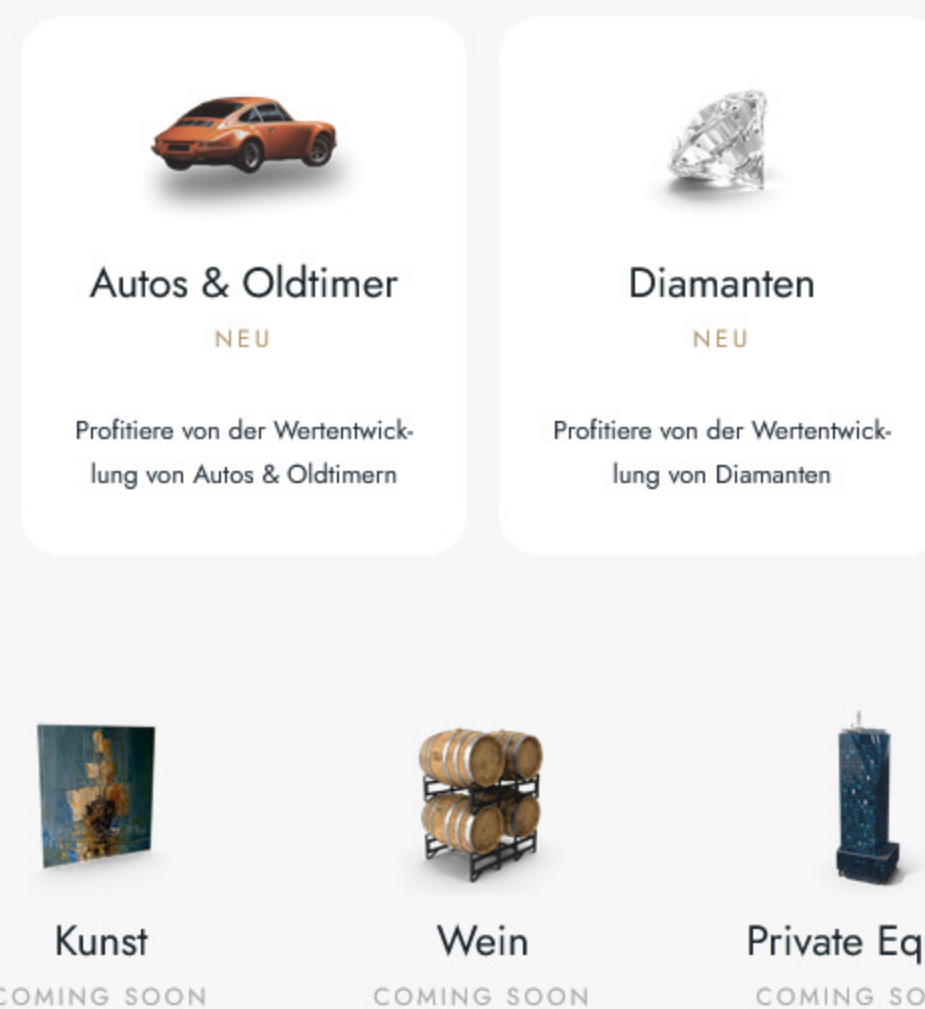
Autos & Oldtimer
NEU
Profitiere von der Wertentwicklung von Autos & Oldtimern

Diamanten
NEU
Profitiere von der Wertentwicklung von Diamanten

Kunst
COMING SOON

Wein
COMING SOON

Private Eq
COMING SO